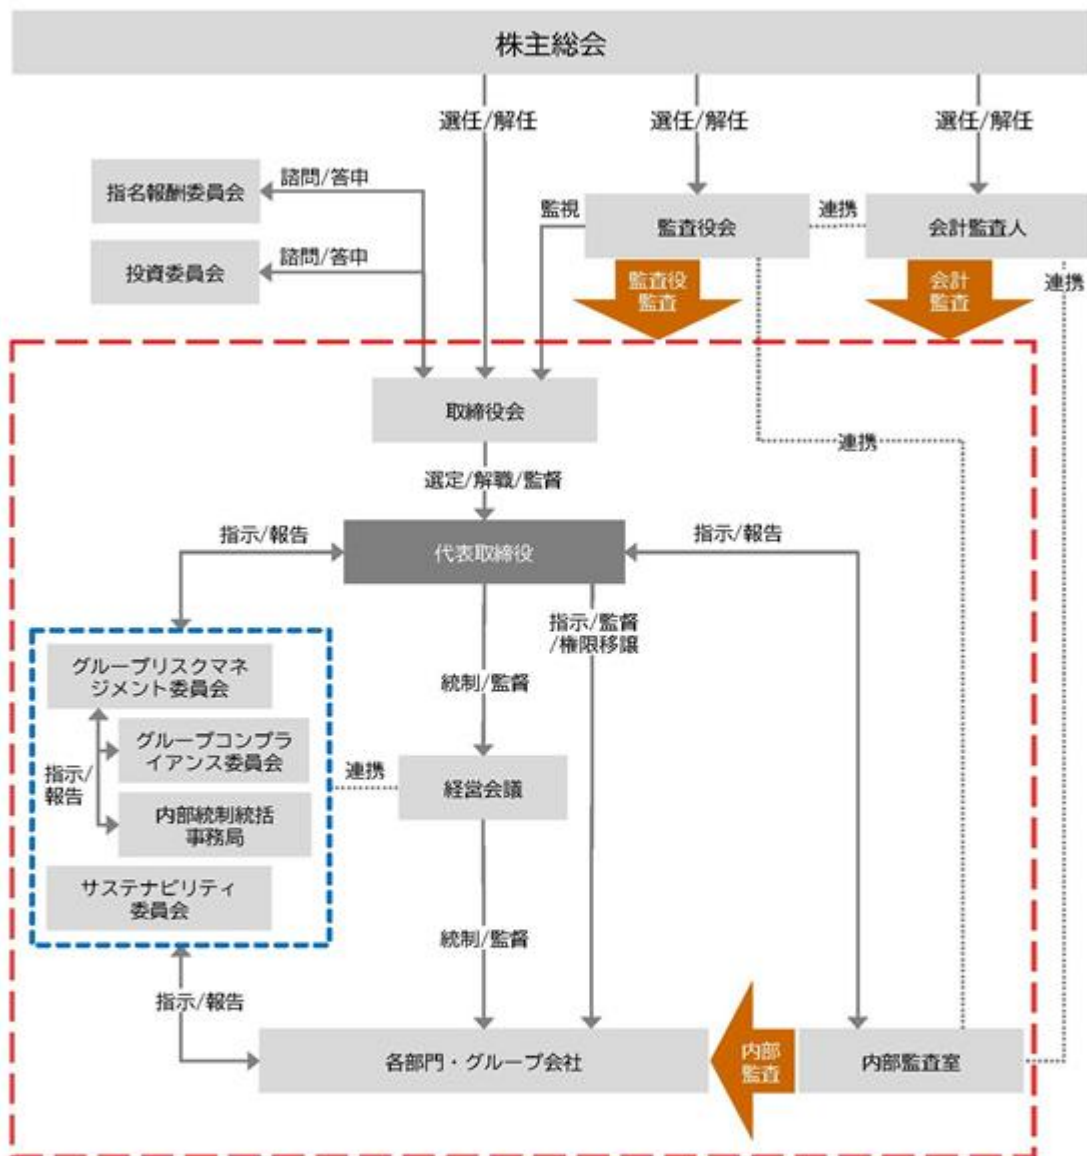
株主総会

選任/解任

選任/解任

選任/解任

指名報酬委員会

諮問/答申

投資委員会

諮問/答申

監視

監査役会

連携

会計監査人

監査役監査

会計監査

連携

取締役会

連携

選定/解職/監督

指示/報告

代表取締役

指示/報告

指示/監督/権限移譲

統制/監督

グループリスクマネジメント委員会

グループコンプライアンス委員会

指示/報告

内部統制統括事務局

連携

経営会議

サステナビリティ委員会

統制/監督

指示/報告

各部門・グループ会社

内部監査

内部監査室